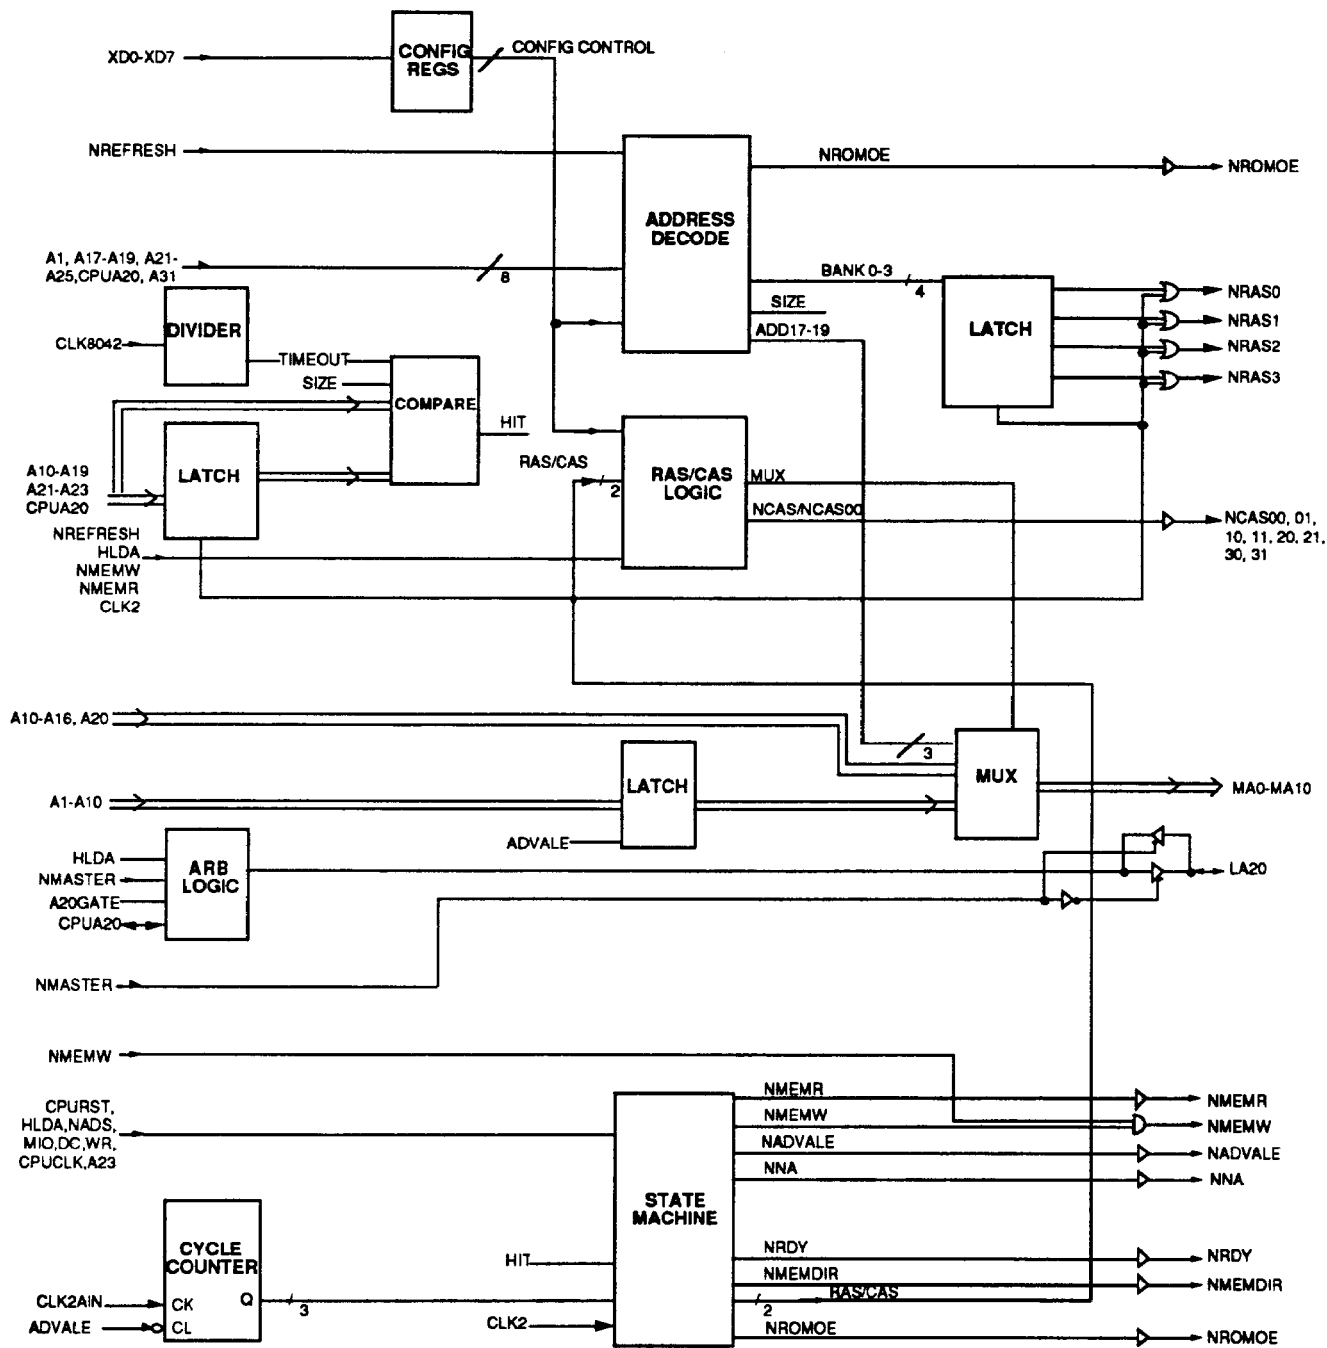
XD0-XD7
CONFIG REGS
CONFIG CONTROL
NREFRESH
ADDRESS DECODE
NROMOE
NROMOE
A1, A17-A19, A21-A25,CPUA20, A31
8
BANK 0-3
4
SIZE
ADD17-19
LATCH
NRAS0
NRAS1
NRAS2
NRAS3
CLK8042
DIVIDER
TIMEOUT
SIZE
COMPARE
HIT
LATCH
A10-A19
A21-A23
CPUA20
RAS/CAS
2
RAS/CAS LOGIC
MUX
NCAS/NCAS00
NCAS00, 01, 10, 11, 20, 21, 30, 31
NREFRESH
HLDA
NMEMW
NMEMR
CLK2
A10-A16, A20
3
MUX
LATCH
A1-A10
MA0-MA10
ADVALE
HLDA
NMASTER
A20GATE
CPUA20
ARB LOGIC
LA20
NMASTER
NMEMW
CPURST, HLDA,NADS, MIO,DC,WR, CPUCLK,A23
NMEMR
NMEMW
NADVALE
NNA
NMEMR
NMEMW
NADVALE
NNA
STATE MACHINE
CYCLE COUNTER
HIT
NRDY
NMEMDIR
NRDY
NMEMDIR
CLK2AIN
CK
Q
3
2
RAS/CAS
ADVALE
CL
CLK2
NROMOE
NROMOE